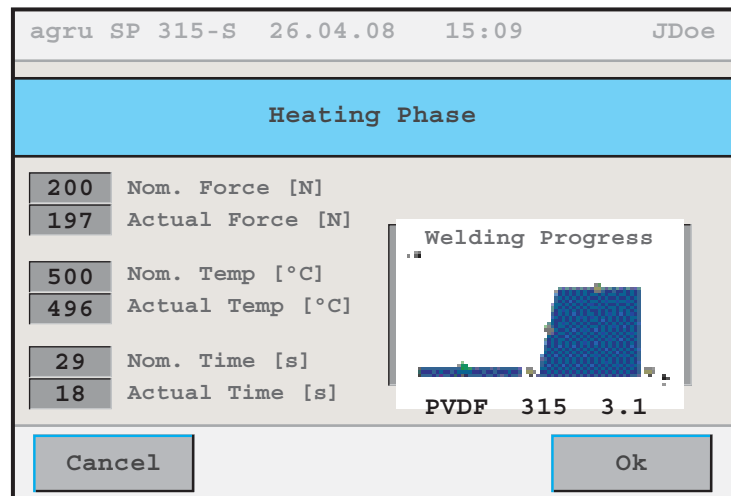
agru SP 315-S 26.04.08 15:09 JDoe

Heating Phase

| 200 | Nom. Force [N] |
|---|---|
| 197 | Actual Force [N] |
| 500 | Nom. Temp [°C] |
| 496 | Actual Temp [°C] |
| 29 | Nom. Time [s] |
| 18 | Actual Time [s] |

Welding Progress

PVDF 315 3.1

Cancel

Ok